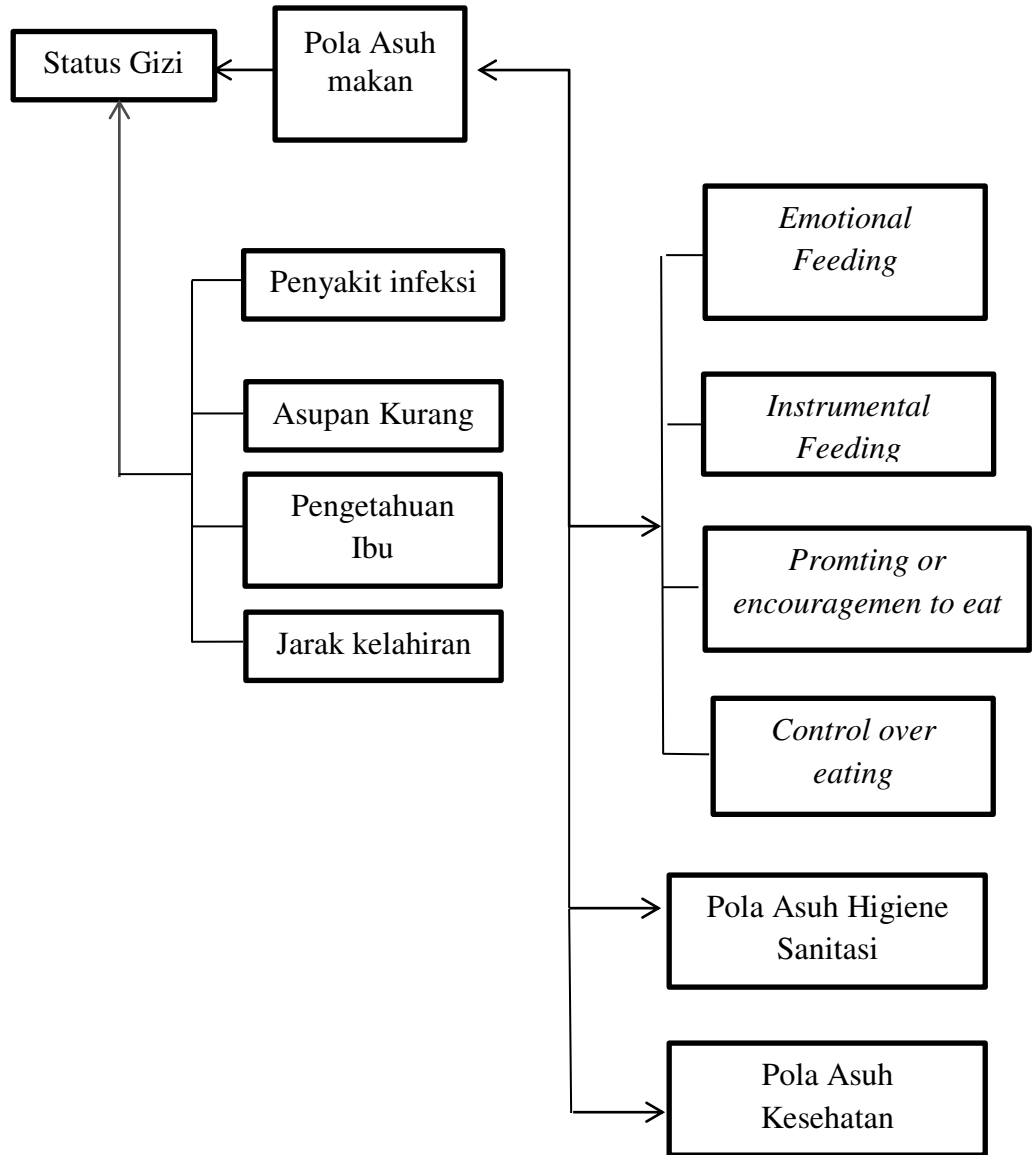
Status Gizi

Pola Asuh makan

Penyakit infeksi

Asupan Kurang

Pengetahuan Ibu

Jarak kelahiran

*Emotional Feeding*

*Instrumental Feeding*

*Promting or encouragemen to eat*

*Control over eating*

Pola Asuh Higiene Sanitasi

Pola Asuh Kesehatan